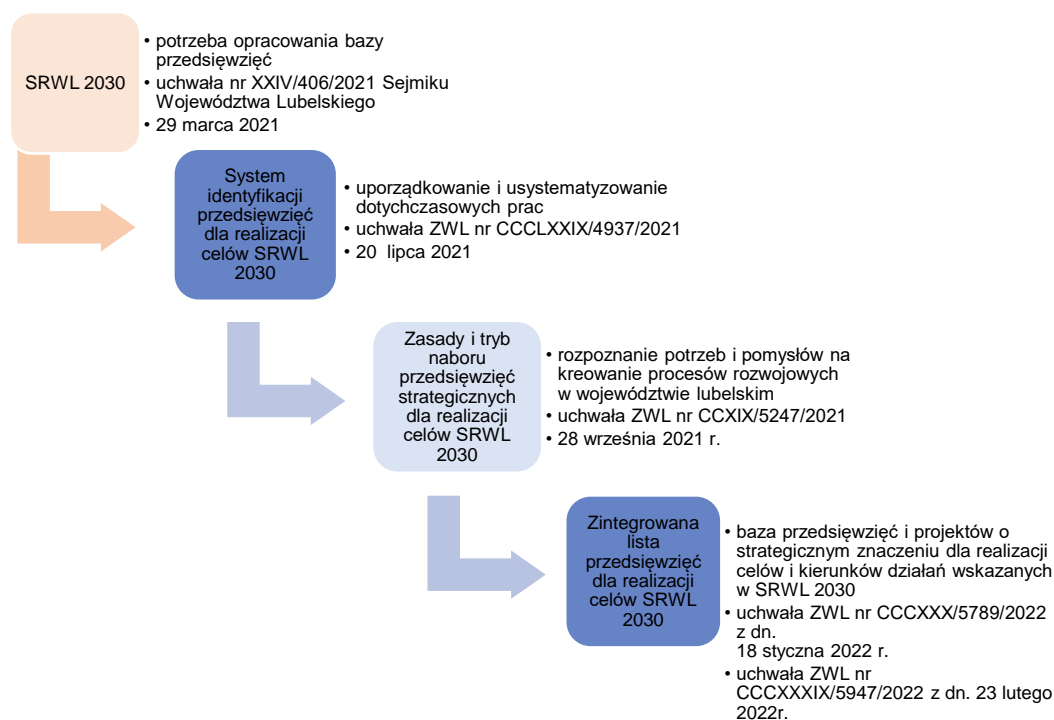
SRWL 2030

• potrzeba opracowania bazy przedsięwzięć
• uchwała nr XXIV/406/2021 Sejmiku Województwa Lubelskiego
• 29 marca 2021

System identyfikacji przedsięwzięć dla realizacji celów SRWL 2030

• uporządkowanie i usystematyzowanie dotychczasowych prac
• uchwała ZWL nr CCCLXXIX/4937/2021
• 20 lipca 2021

Zasady i tryb naboru przedsięwzięć strategicznych dla realizacji celów SRWL 2030

• rozpoznanie potrzeb i pomysłów na kreowanie procesów rozwojowych w województwie lubelskim
• uchwała ZWL nr CCXIX/5247/2021
• 28 września 2021 r.

Zintegrowana lista przedsięwzięć dla realizacji celów SRWL 2030

• baza przedsięwzięć i projektów o strategicznym znaczeniu dla realizacji celów i kierunków działań wskazanych w SRWL 2030
• uchwała ZWL nr CCCXXX/5789/2022 z dn. 18 stycznia 2022 r.
• uchwała ZWL nr CCCXXXIX/5947/2022 z dn. 23 lutego 2022r.